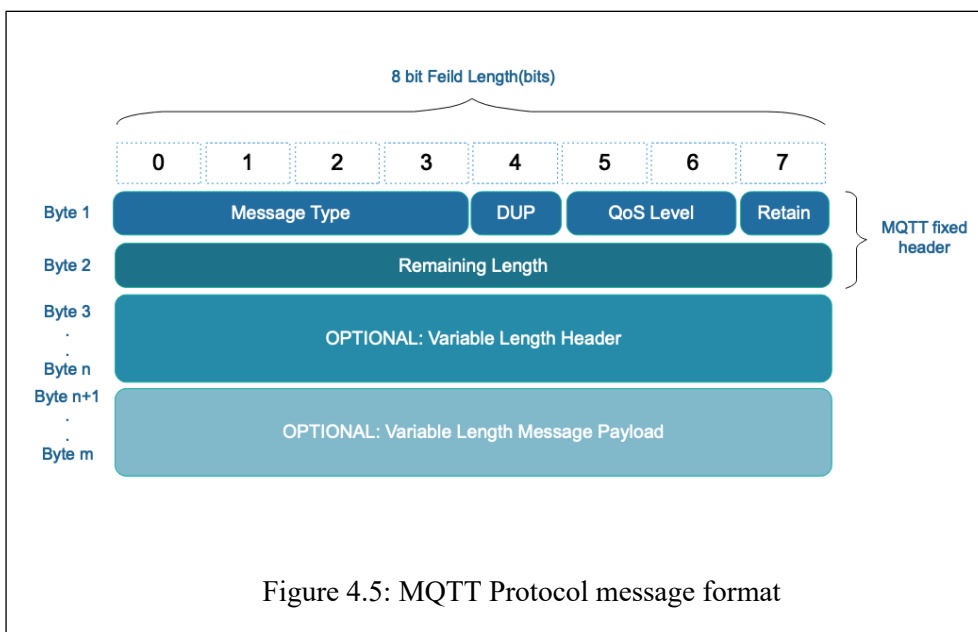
8 bit Feild Length(bits)

0 1 2 3 4 5 6 7

Byte 1 Message Type DUP QoS Level Retain

Byte 2 Remaining Length

MQTT fixed header

Byte 3
.
.
Byte n

OPTIONAL: Variable Length Header

Byte n+1
.
.
Byte m

OPTIONAL: Variable Length Message Payload

Figure 4.5: MQTT Protocol message format